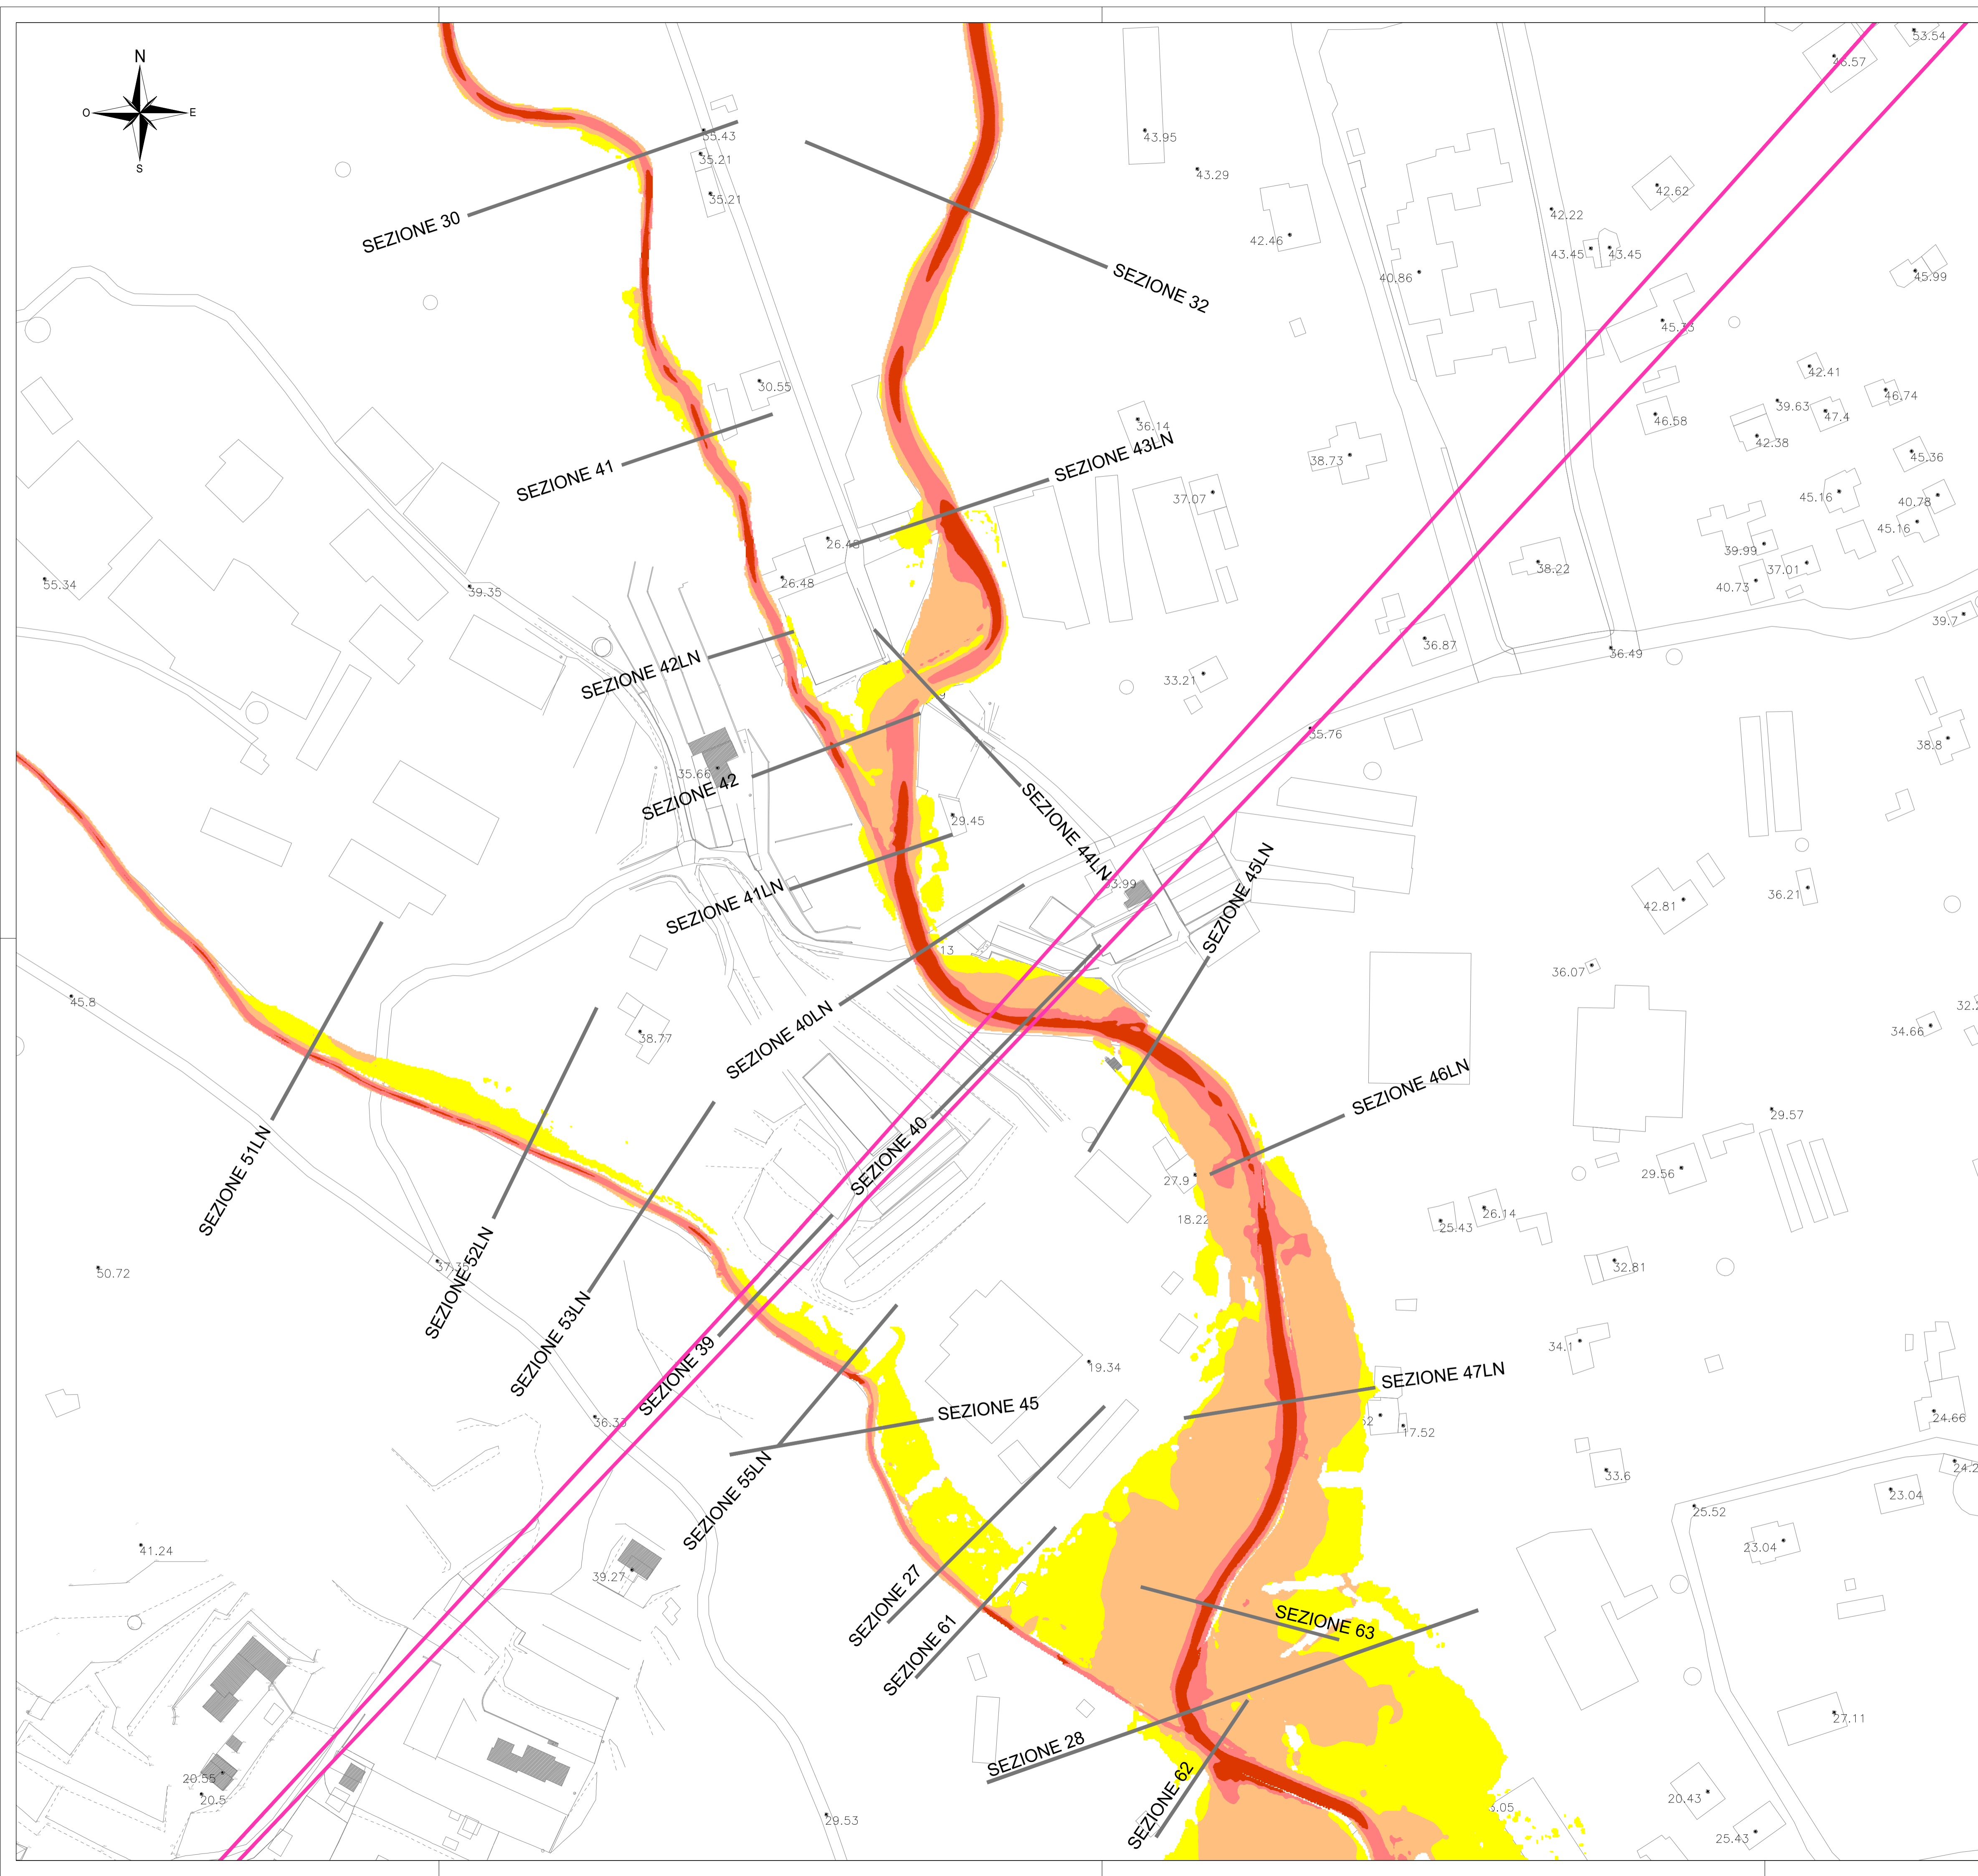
N
O
E
S
SEZIONE 30
SEZIONE 32
SEZIONE 41
SEZIONE 43LN
SEZIONE 42LN
SEZIONE 42
SEZIONE 44LN
SEZIONE 41LN
SEZIONE 45LN
SEZIONE 40LN
SEZIONE 46LN
SEZIONE 51LN
SEZIONE 40
SEZIONE 52LN
SEZIONE 53LN
SEZIONE 39
SEZIONE 47LN
SEZIONE 45
SEZIONE 55LN
SEZIONE 27
SEZIONE 61
SEZIONE 63
SEZIONE 28
SEZIONE 62
35.43
35.21
35.21
43.95
43.29
53.54
46.57
42.62
42.22
43.45
43.45
42.46
40.86
45.99
45.75
42.41
46.74
39.63
47.4
46.58
42.38
45.36
36.14
38.73
30.55
37.07
45.16
40.78
45.16
39.99
37.01
40.73
38.22
26.48
26.48
55.34
39.35
36.87
36.49
39.7
33.21
35.76
38.8
35.66
29.45
42.81
36.21
33.99
13
36.07
45.8
38.77
34.66
32.2
29.57
27.9
29.56
18.22
25.43
26.14
50.72
37.35
32.81
34.1
19.34
36.32
17.52
24.66
33.6
24.2
23.04
25.52
23.04
41.24
39.27
27.11
20.55
20.5
29.53
.05
20.43
25.43